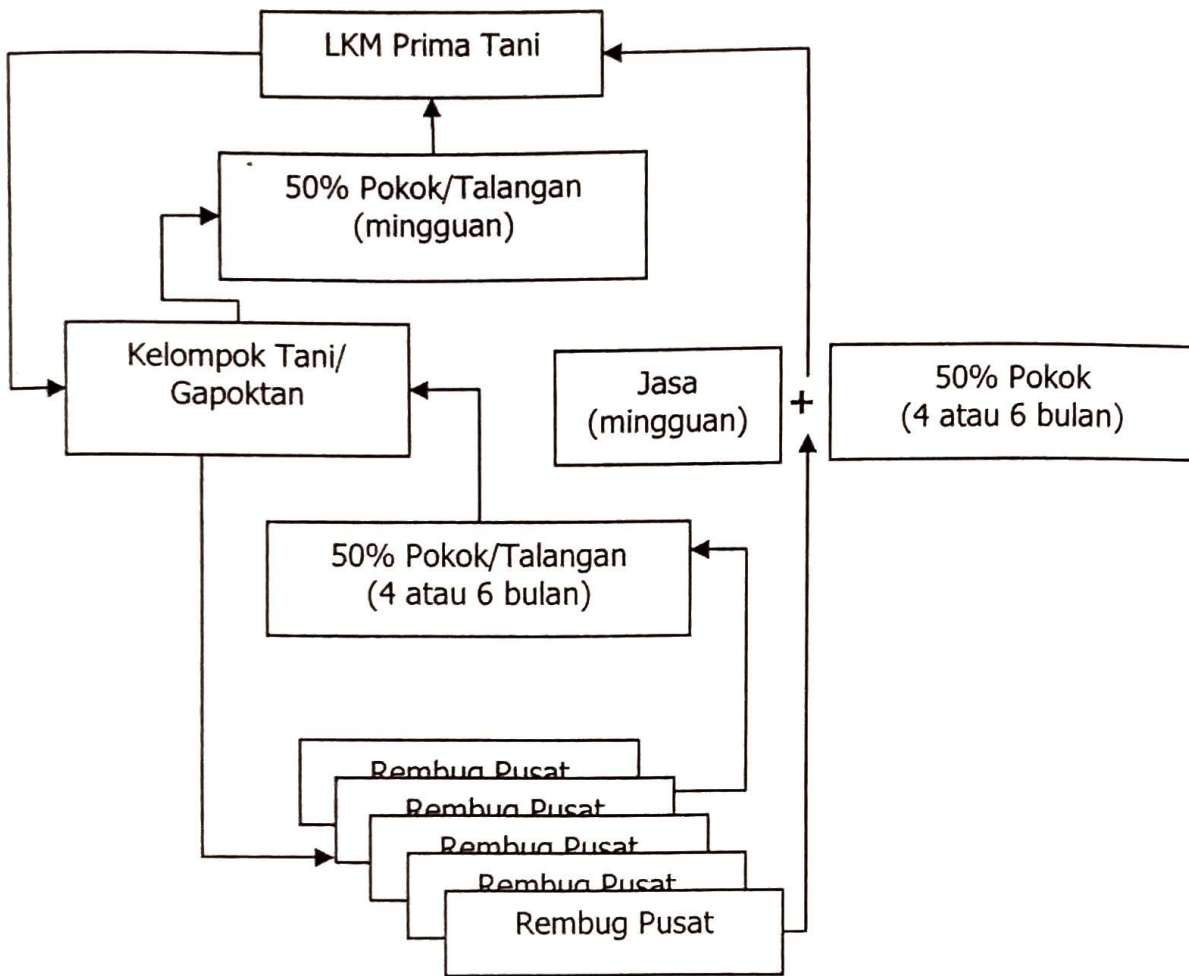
LKM Prima Tani

50% Pokok/Talangan (mingguan)

Kelompok Tani/ Gapoktan

Jasa (mingguan)

+

50% Pokok (4 atau 6 bulan)

50% Pokok/Talangan (4 atau 6 bulan)

Rembug Pusat

Rembug Pusat

Rembug Pusat

Rembug Pusat

Rembug Pusat